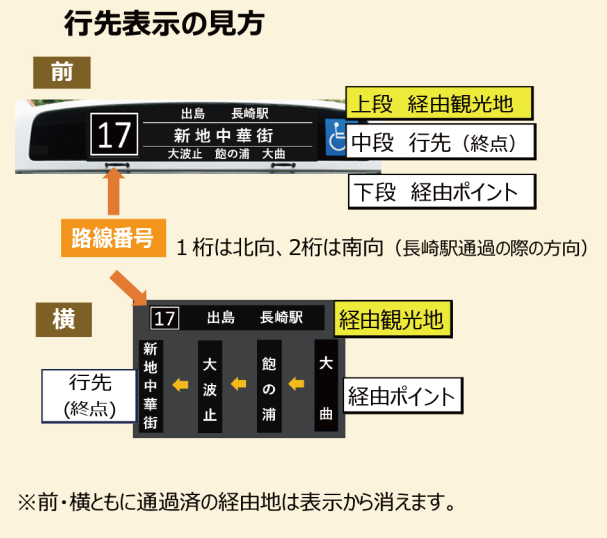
行先表示の見方

前

17

出島　長崎駅

新地中華街

大波止　飽の浦　大曲

上段　経由観光地

中段　行先（終点）

下段　経由ポイント

路線番号

１桁は北向、2桁は南向（長崎駅通過の際の方向）

横

17　出島　長崎駅

経由観光地

新地中華街

大波止

飽の浦

大曲

行先（終点）

経由ポイント

※前・横ともに通過済の経由地は表示から消えます。